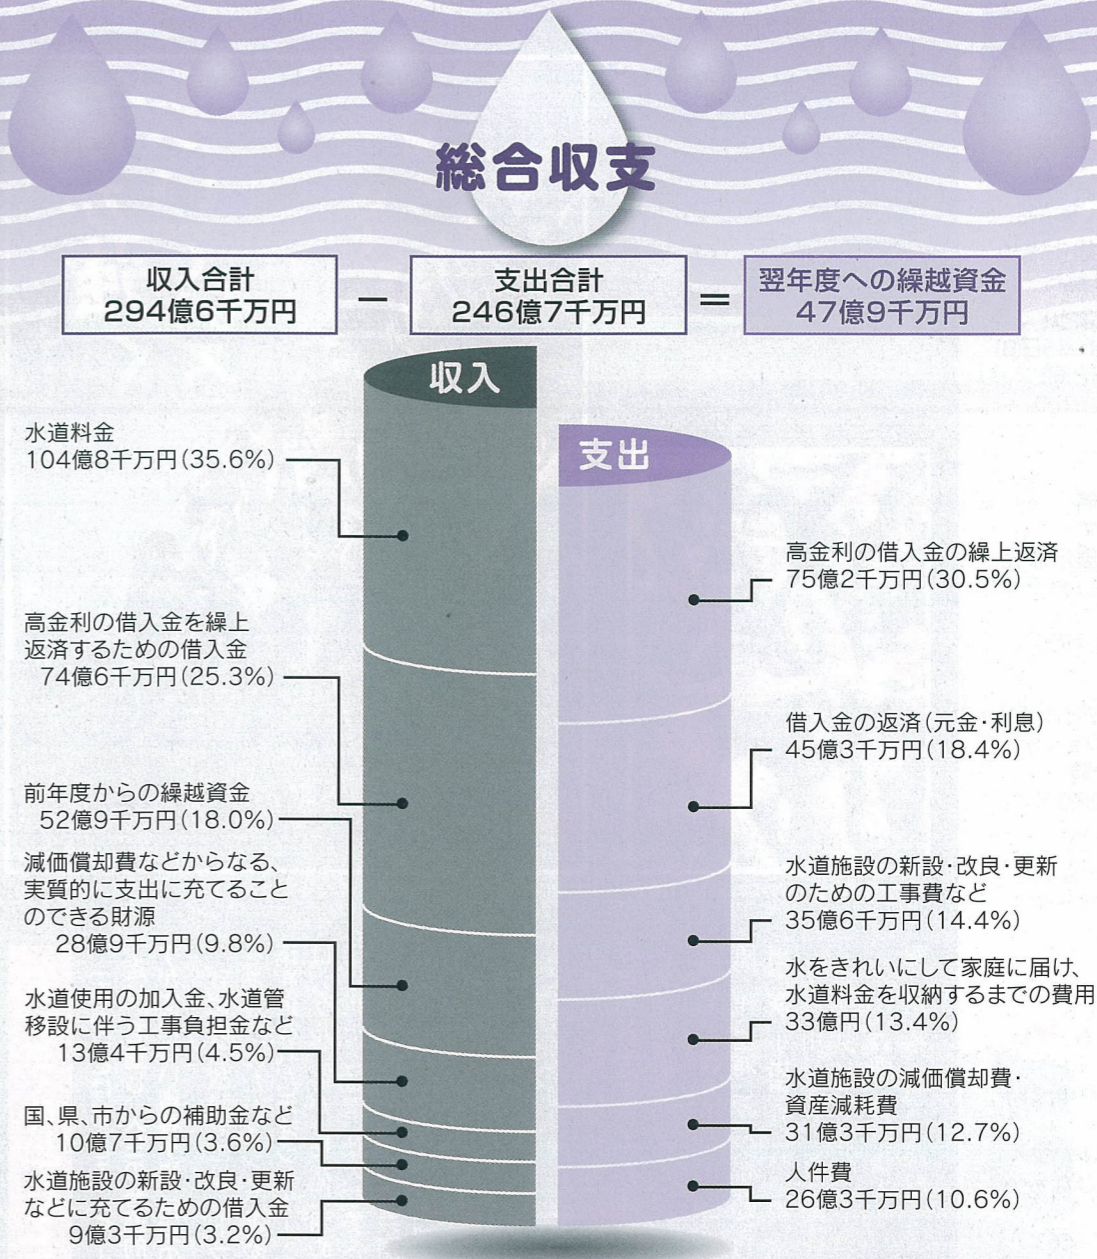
総合収支

収入合計
294億6千万円

－

支出合計
246億7千万円

＝

翌年度への繰越資金
47億9千万円

収入

支出

水道料金
104億8千万円(35.6%)

高金利の借入金を繰上返済するための借入金
74億6千万円(25.3%)

前年度からの繰越資金
52億9千万円(18.0%)

減価償却費などからなる、実質的に支出に充てることのできる財源
28億9千万円(9.8%)

水道使用の加入金、水道管移設に伴う工事負担金など
13億4千万円(4.5%)

国、県、市からの補助金など
10億7千万円(3.6%)

水道施設の新設・改良・更新などに充てるための借入金
9億3千万円(3.2%)

高金利の借入金の繰上返済
75億2千万円(30.5%)

借入金の返済(元金・利息)
45億3千万円(18.4%)

水道施設の新設・改良・更新のための工事費など
35億6千万円(14.4%)

水をきれいにして家庭に届け、水道料金を収納するまでの費用
33億円(13.4%)

水道施設の減価償却費・資産減耗費
31億3千万円(12.7%)

人件費
26億3千万円(10.6%)